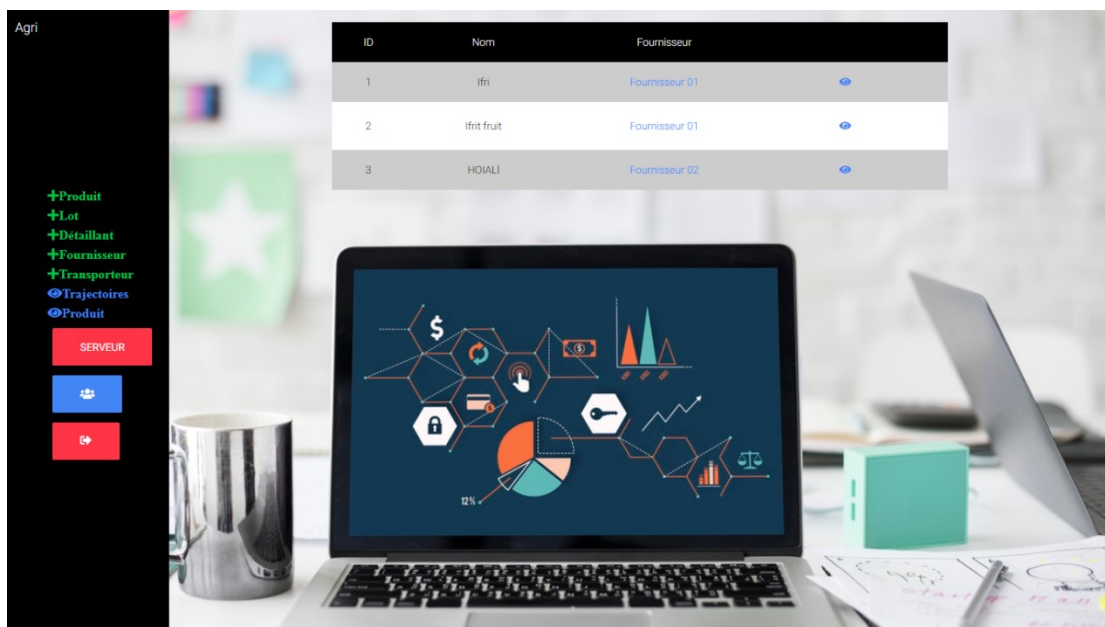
Agri

+Produit
+Lot
+Détaillant
+Fournisseur
+Transporteur
Trajectoires
Produit

SERVEUR

| ID | Nom | Fournisseur | |
|---|---|---|---|
| 1 | Ifri | Fournisseur 01 | |
| 2 | Ifrit fruit | Fournisseur 01 | |
| 3 | HOIALI | Fournisseur 02 | |

$
12%